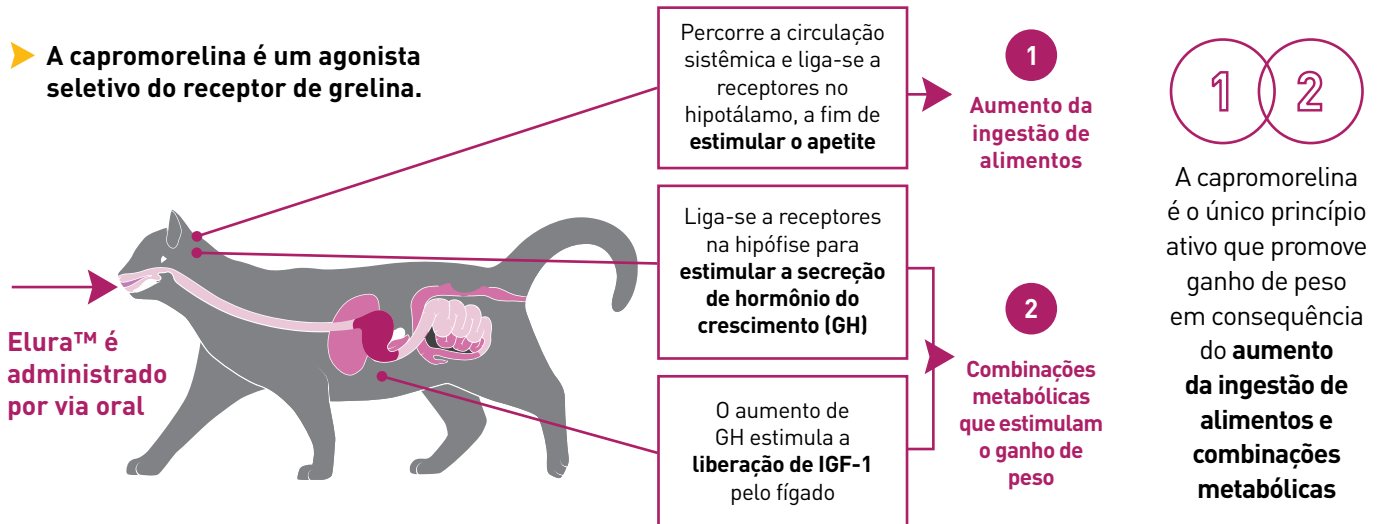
A capromorelina é um agonista seletivo do receptor de grelina.

Elura™ é administrado por via oral

Percorre a circulação sistêmica e liga-se a receptores no hipotálamo, a fim de **estimular o apetite**

Liga-se a receptores na hipófise para **estimular a secreção de hormônio do crescimento (GH)**

O aumento de GH estimula a **liberação de IGF-1** pelo fígado

1
Aumento da ingestão de alimentos

2
Combinações metabólicas que estimulam o ganho de peso

1 2

A capromorelina é o único princípio ativo que promove ganho de peso em consequência do **aumento da ingestão de alimentos e combinações metabólicas**